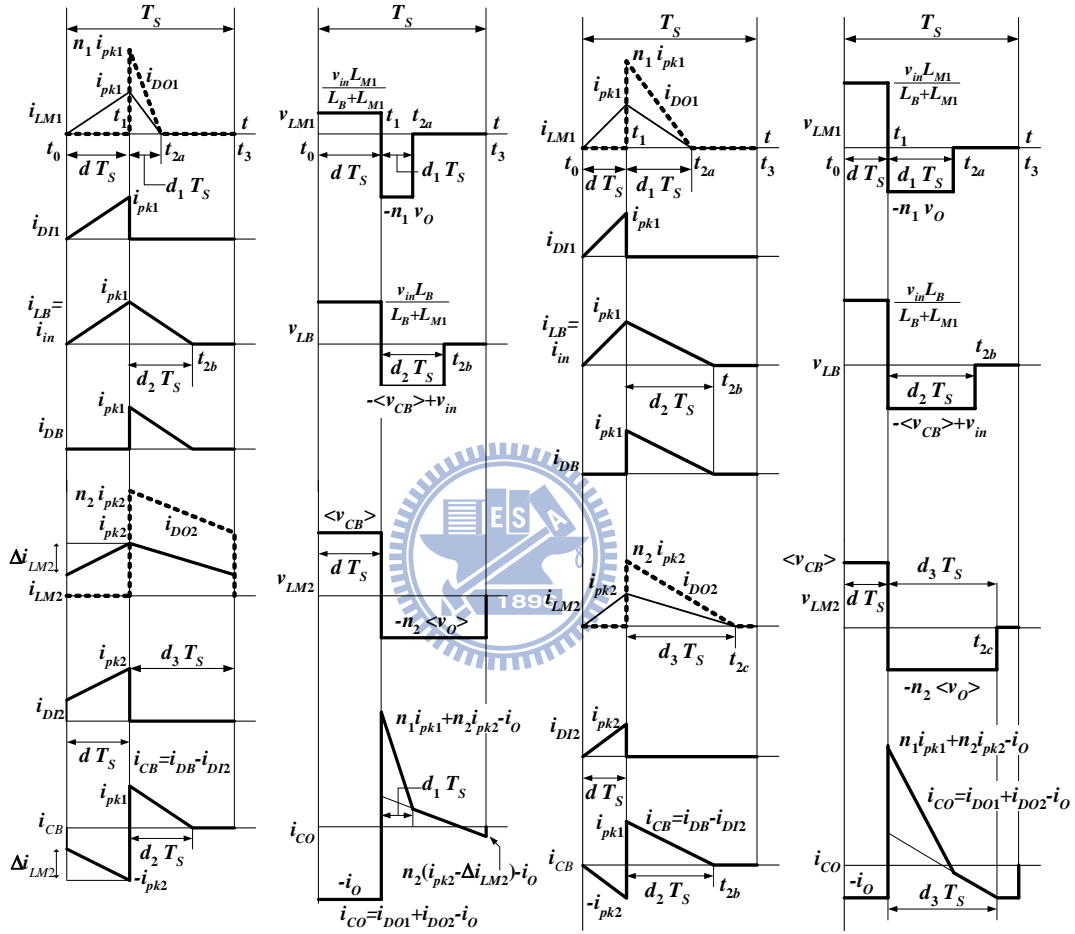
$T_S$

$n_1\, i_{pk1}$
$i_{pk1}$
$i_{DO1}$
$i_{LM1}$
$t_1$
$t$
$t_0$
$t_{2a}$
$t_3$
$d\,T_S$
$d_1\,T_S$
$i_{DI1}$
$i_{pk1}$
$i_{LB}=i_{in}$
$i_{pk1}$
$t_{2b}$
$d_2\,T_S$
$i_{DB}$
$i_{pk1}$
$n_2\, i_{pk2}$
$i_{pk2}$
$i_{DO2}$
$\Delta i_{LM2}$
$i_{LM2}$
$i_{pk2}$
$d_3\,T_S$
$i_{DI2}$
$d\,T_S$
$i_{CB}=i_{DB}-i_{DI2}$
$i_{pk1}$
$i_{CB}$
$d_2\,T_S$
$\Delta i_{LM2}$
$-i_{pk2}$

$T_S$

$\frac{v_{in}L_{M1}}{L_B+L_{M1}}$
$v_{LM1}$
$t_1$
$t_{2a}$
$t_0$
$t_3$
$d\,T_S$
$d_1\,T_S$
$-n_1\,v_O$
$\frac{v_{in}L_B}{L_B+L_{M1}}$
$v_{LB}$
$d_2\,T_S$
$t_{2b}$
$-<v_{CB}>+v_{in}$
$<v_{CB}>$
$d\,T_S$
$v_{LM2}$
$-n_2<v_O>$
$n_1 i_{pk1}+n_2 i_{pk2}-i_O$
$d_1\,T_S$
$i_{CO}$
$n_2(i_{pk2}-\Delta i_{LM2})-i_O$
$-i_O$
$i_{CO}=i_{DO1}+i_{DO2}-i_O$

$T_S$

$n_1\, i_{pk1}$
$i_{pk1}$
$i_{DO1}$
$i_{LM1}$
$t_1$
$t$
$t_0$
$t_{2a}$
$t_3$
$d\,T_S$
$d_1\,T_S$
$i_{DI1}$
$i_{pk1}$
$i_{pk1}$
$i_{LB}=i_{in}$
$t_{2b}$
$d_2\,T_S$
$i_{pk1}$
$i_{DB}$
$n_2\, i_{pk2}$
$i_{pk2}$
$i_{DO2}$
$i_{LM2}$
$d_3\,T_S$
$t_{2c}$
$i_{pk2}$
$i_{DI2}$
$d\,T_S$
$i_{CB}=i_{DB}-i_{DI2}$
$i_{pk1}$
$i_{CB}$
$d_2\,T_S$
$t_{2b}$
$-i_{pk2}$

$T_S$

$\frac{v_{in}L_{M1}}{L_B+L_{M1}}$
$v_{LM1}$
$t_1$
$t$
$t_0$
$d\,T_S$
$d_1\,T_S$
$t_{2a}$
$t_3$
$-n_1\,v_O$
$\frac{v_{in}L_B}{L_B+L_{M1}}$
$t_{2b}$
$v_{LB}$
$d_2\,T_S$
$-<v_{CB}>+v_{in}$
$<v_{CB}>$
$d_3\,T_S$
$v_{LM2}$
$d\,T_S$
$t_{2c}$
$-n_2<v_O>$
$n_1 i_{pk1}+n_2 i_{pk2}-i_O$
$i_{CO}=i_{DO1}+i_{DO2}-i_O$
$i_{CO}$
$-i_O$
$d_3\,T_S$

E S A
1896